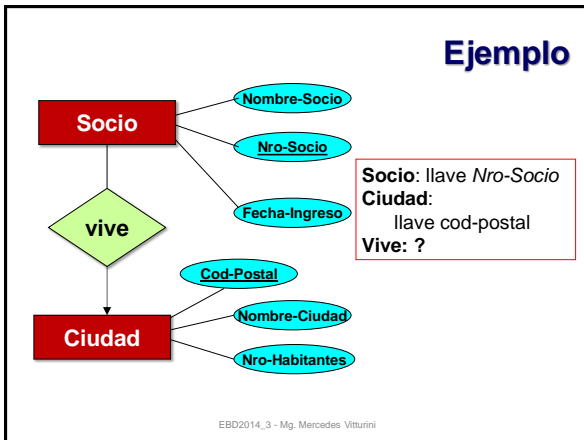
Ejemplo

Socio

Nombre-Socio

Nro-Socio

Fecha-Ingreso

vive

Cod-Postal

Ciudad

Nombre-Ciudad

Nro-Habitantes

Socio: llave Nro-Socio
Ciudad:
llave cod-postal
Vive: ?

EBD2014_3 - Mg. Mercedes Vitturini